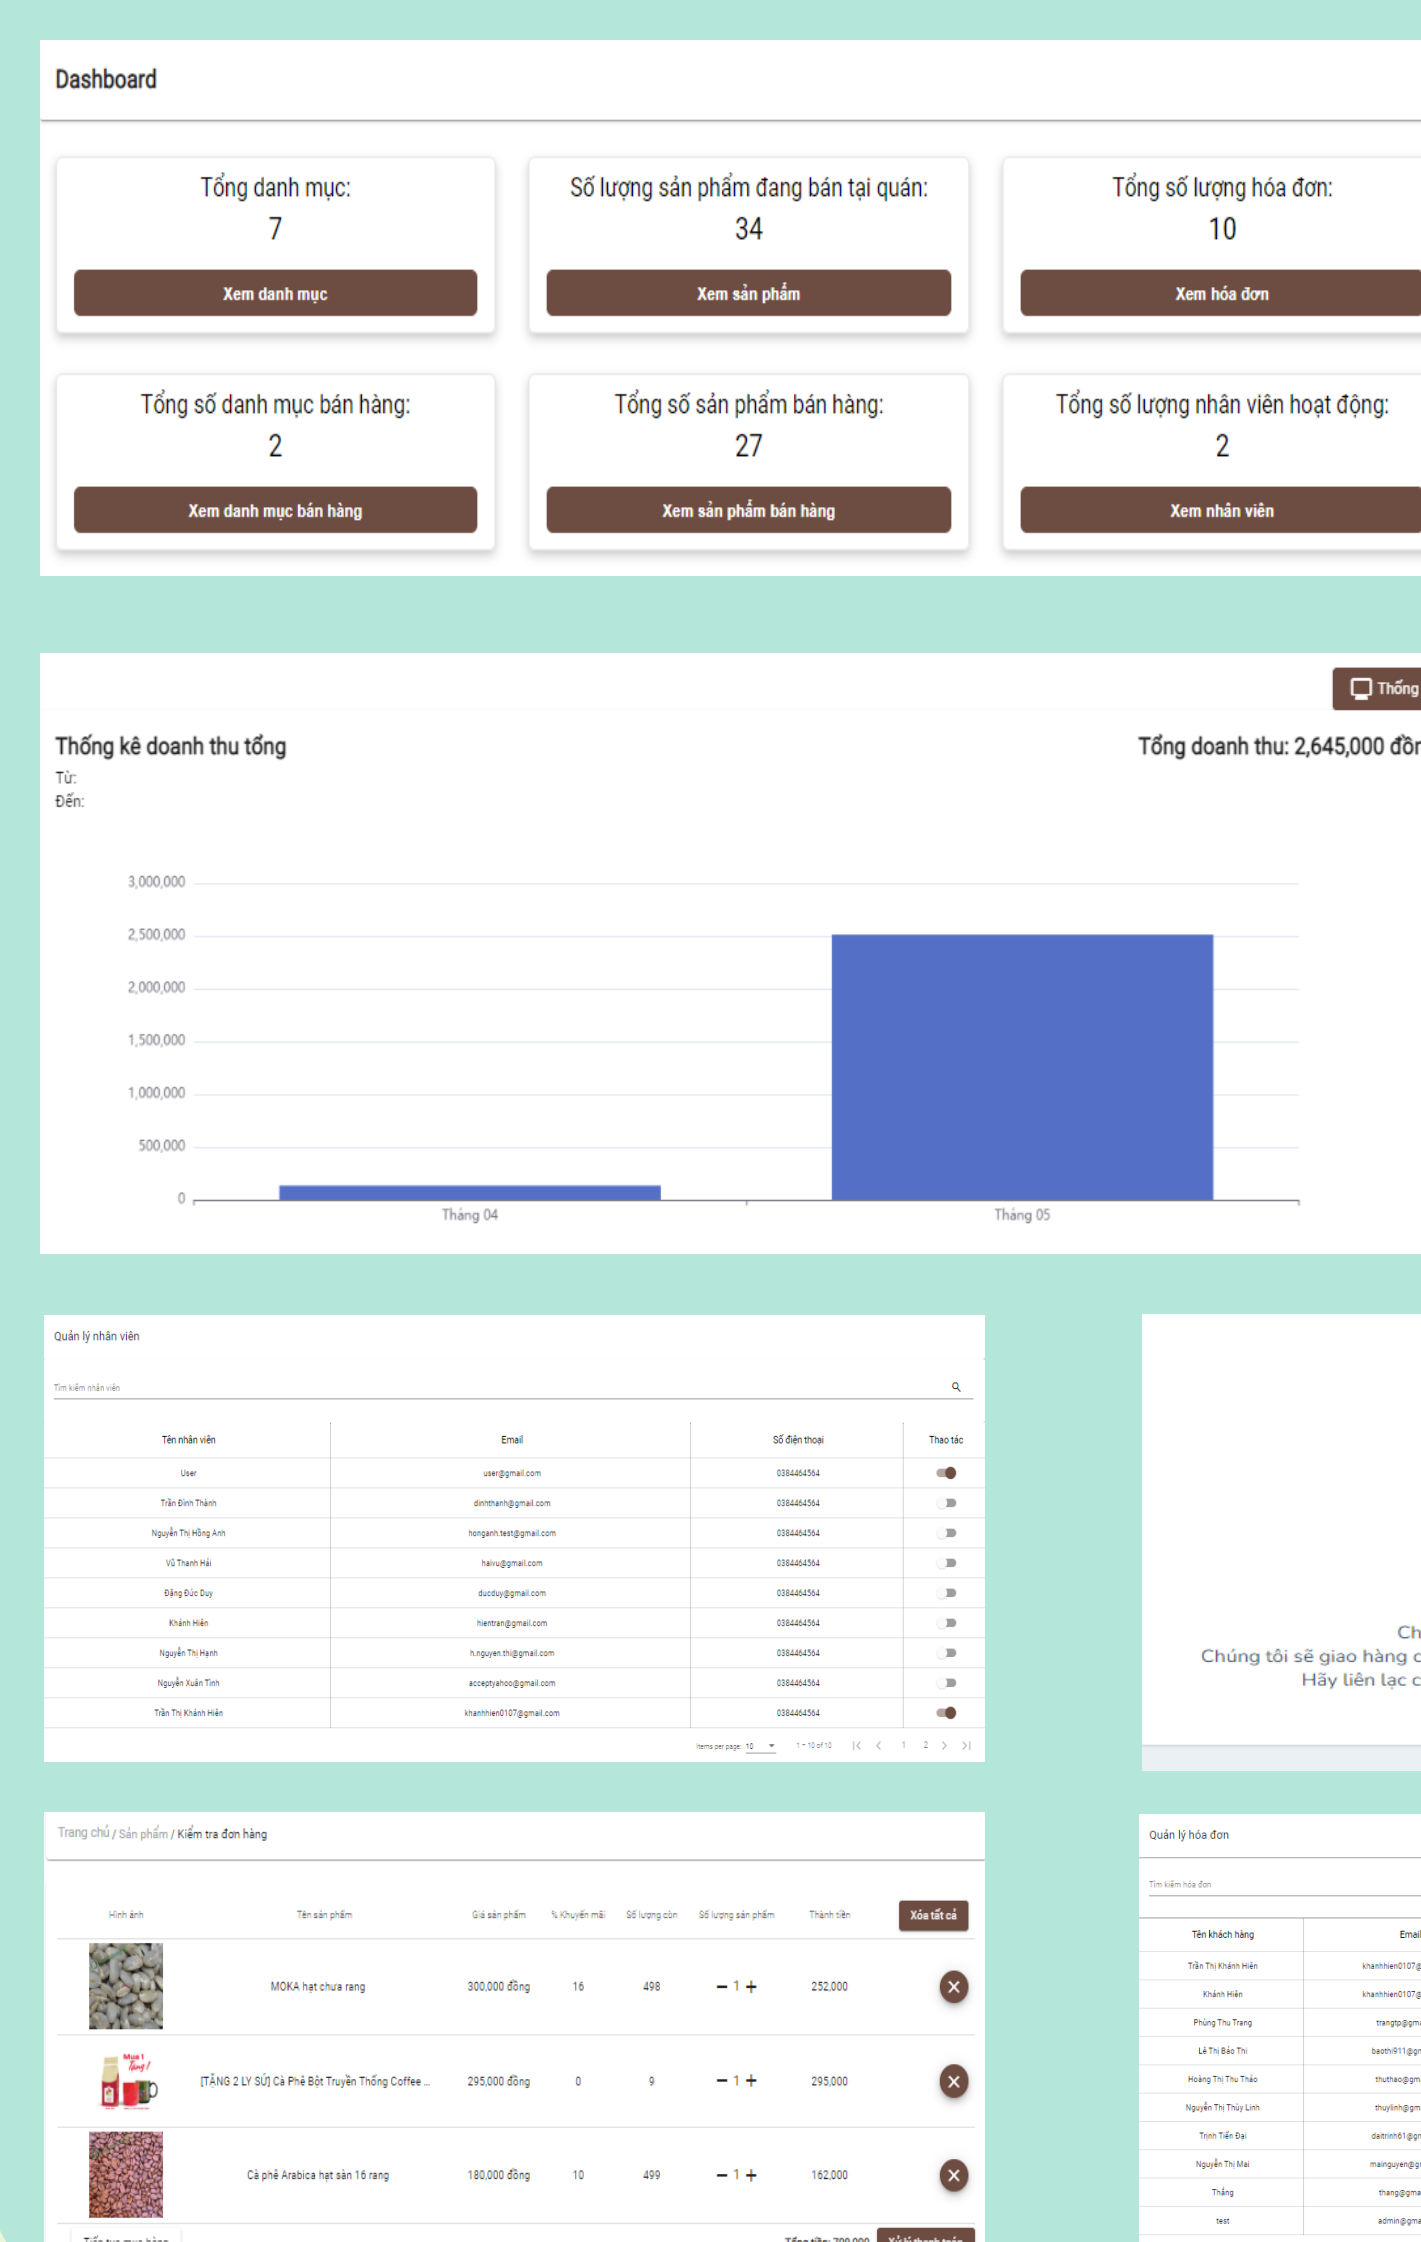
Dashboard

Tổng danh mục:
7
Xem danh mục

Số lượng sản phẩm đang bán tại quán:
34
Xem sản phẩm

Tổng số lượng hóa đơn:
10
Xem hóa đơn

Tổng số danh mục bán hàng:
2
Xem danh mục bán hàng

Tổng số sản phẩm bán hàng:
27
Xem sản phẩm bán hàng

Tổng số lượng nhân viên hoạt động:
2
Xem nhân viên

Thống

Thống kê doanh thu tổng
Từ:
Đến:

Tổng doanh thu: 2,645,000 đồn

3,000,000
2,500,000
2,000,000
1,500,000
1,000,000
500,000
0
Tháng 04
Tháng 05

Quản lý nhân viên

Tìm kiếm nhân viên

| Tên nhân viên | Email | Số điện thoại | Thao tác |
|---|---|---|---|
| User | user@gmail.com | 0384464564 | |
| Trần Đình Thành | dinhthanh@gmail.com | 0384464564 | |
| Nguyễn Thị Hồng Anh | honganh.test@gmail.com | 0384464564 | |
| Vũ Thanh Hải | haivu@gmail.com | 0384464564 | |
| Đặng Đức Duy | ducduy@gmail.com | 0384464564 | |
| Khánh Hiền | hientran@gmail.com | 0384464564 | |
| Nguyễn Thị Hạnh | h.nguyen.thi@gmail.com | 0384464564 | |
| Nguyễn Xuân Tình | acceptyahoo@gmail.com | 0384464564 | |
| Trần Thị Khánh Hiền | khanhhien0107@gmail.com | 0384464564 | |

Items per page: 10 1 – 10 of 10 1 2

Ch
Chúng tôi sẽ giao hàng c
Hãy liên lạc c

Trang chủ / Sản phẩm / Kiểm tra đơn hàng

| Hình ảnh | Tên sản phẩm | Giá sản phẩm | % Khuyến mãi | Số lượng còn | Số lượng sản phẩm | Thành tiền | Xóa tất cả |
|---|---|---|---|---|---|---|---|
| | MOKA hạt chưa rang | 300,000 đồng | 16 | 498 | − 1 + | 252,000 | |
| | [TẶNG 2 LY SỨ] Cà Phê Bột Truyền Thống Coffee ... | 295,000 đồng | 0 | 9 | − 1 + | 295,000 | |
| | Cà phê Arabica hạt sàn 16 rang | 180,000 đồng | 10 | 499 | − 1 + | 162,000 | |

Mua 1 Tặng 1

Quản lý hóa đơn

Tìm kiếm hóa đơn

| Tên khách hàng | Email |
|---|---|
| Trần Thị Khánh Hiền | khanhhien0107@ |
| Khánh Hiền | khanhhien0107@ |
| Phùng Thu Trang | trangtp@gma |
| Lê Thị Bảo Thi | baothi911@gr |
| Hoàng Thị Thu Thảo | thuthao@gm |
| Nguyễn Thị Thùy Linh | thuylinh@gm |
| Trịnh Tiến Đại | daitrinh61@gr |
| Nguyễn Thị Mai | mainguyen@g |
| Thắng | thang@gma |
| test | admin@gma |